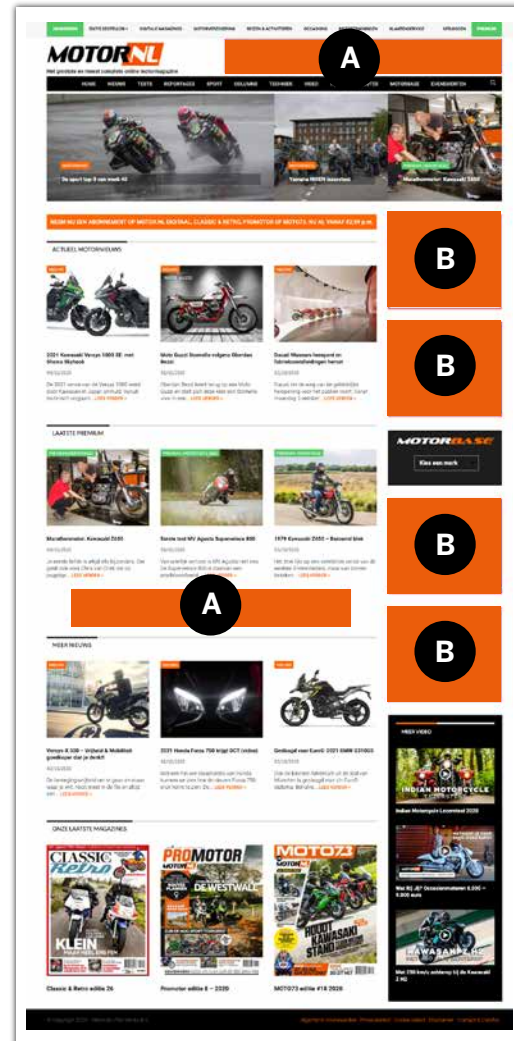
MOTOR NL

Het grootste en meest complete online motormagazine

A

HOME NIEUWS TESTS REPORTAGES SPORT COLUMNS TECHNIEK VIDEO MOTORBASE EVENEMENTEN

De sport top 5 van week 43

Yamaha NIKEN bezorgen

Marathonmotor: Kawasaki Z650

NEEM NU EEN ABONNEMENT OP MOTOR.NL DIGITAAL, CLASSIC & RETRO, PROMOTOR OF MOTO73, NU AL VANAF €2,99 p.m.

B

B

ACTUEEL MOTORNIEUWS

2021 Kawasaki Versys 1000 SE met Skyhook

Moto Guzzi Stornello volgens Giordano

Ducati Museum heropent

LEES VERDER »

LAATSTE PREMIUM

Marathonmotor: Kawasaki Z650

Eerste test MV Agusta Superveloce 800

1979 Kawasaki Z650

LEES VERDER »

MOTORBASE

Kies een merk

B

A

B

MEER NIEUWS

Versys X 300 – Urijheid & Mobiliteit goedkoper dan je denkt

2021 Honda Forza 750 krijgt DCT (video)

Geslaagd voor EuroS: 2021 BMW G310GS

LEES VERDER »

MEER VIDEO

INDIAN MOTORCYCLE

Indian Motorcycle Lesmeetest 2020

KAWASAKI Z H2

Met 290 km/u achterop bij de Kawasaki Z H2

ONZE LAATSTE MAGAZINES

CLASSIC Retro

KLEIN

PROMOTOR

DE WESTWALL

MOTO73

Classic & Retro editie 26

Promotor editie 8 – 2020

MOTO73 editie #18 2020